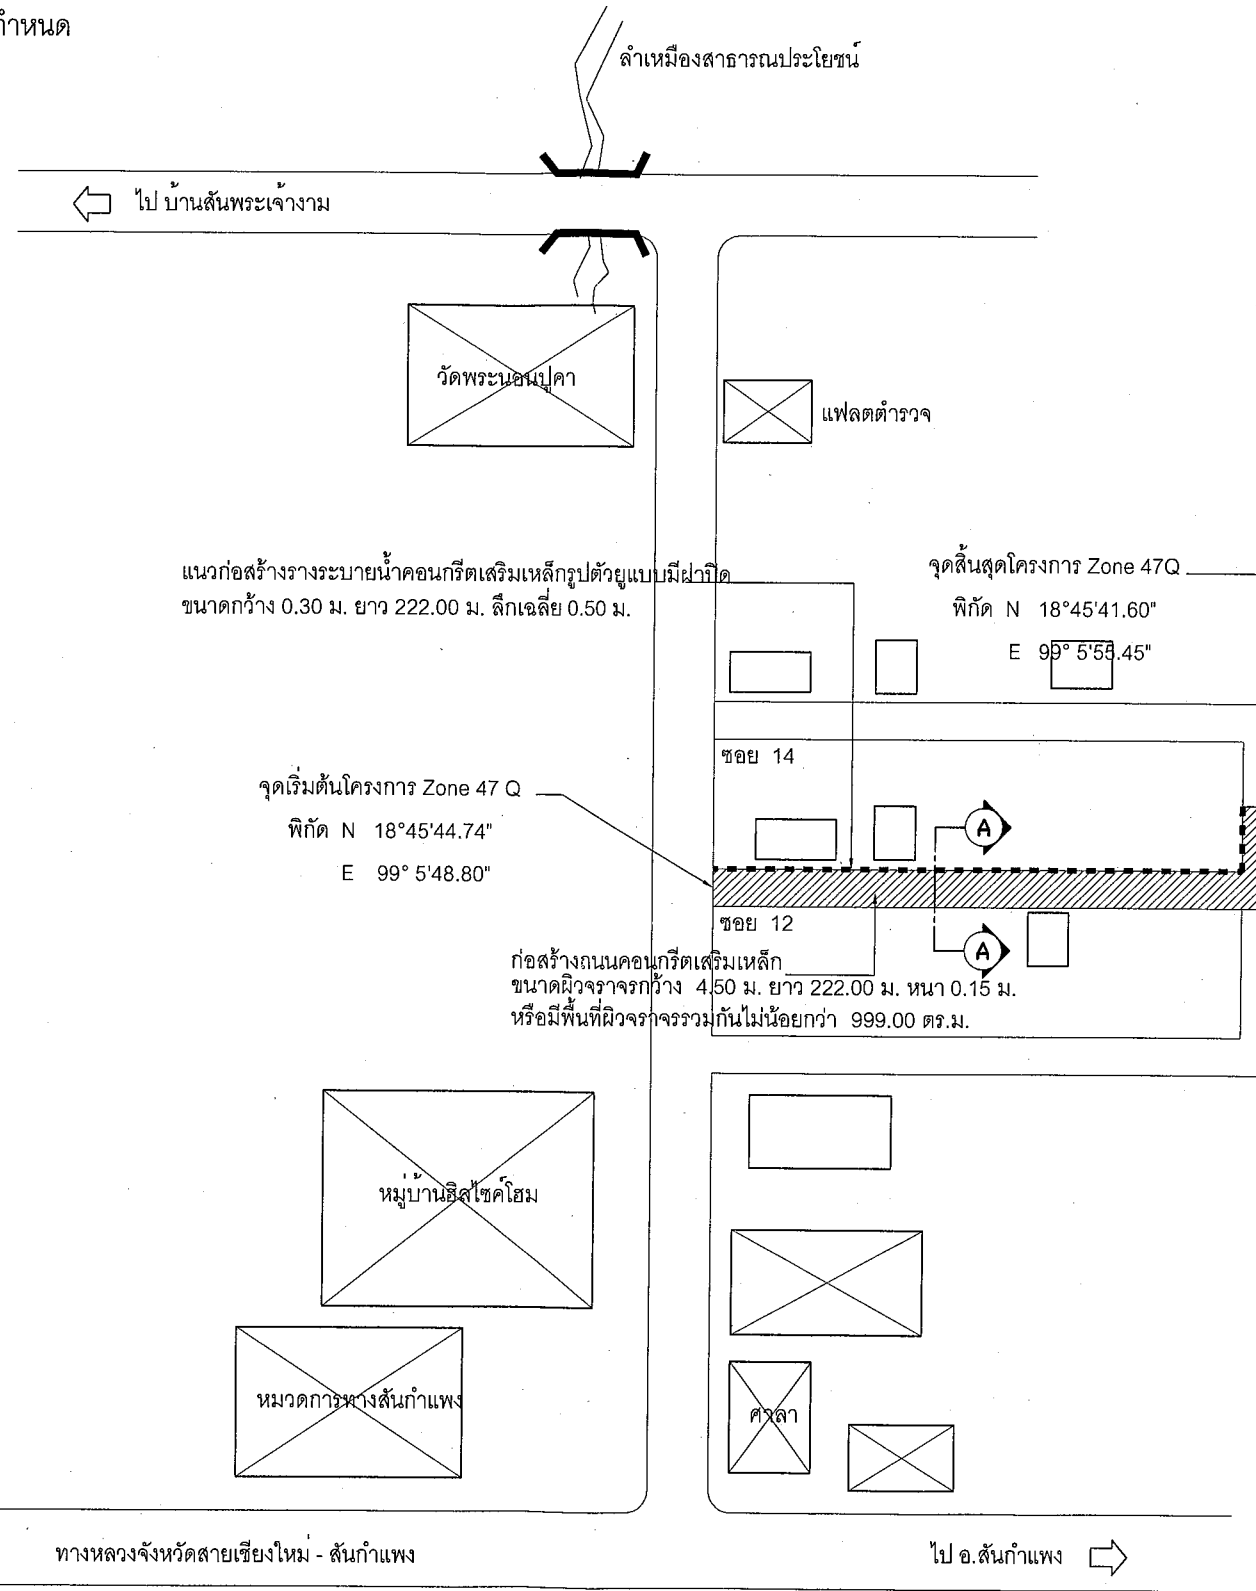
ำหนด

ลำเหมืองสาธารณประโยชน์

ไป บ้านสันพระเจ้างาม

วัดพระนอนปูคา

แฟลตตำรวจ

แนวก่อสร้างรางระบายน้ำคอนกรีตเสริมเหล็กรูปตัวยูแบบมีฝาปิด
ขนาดกว้าง 0.30 ม. ยาว 222.00 ม. ลึกเฉลี่ย 0.50 ม.

จุดสิ้นสุดโครงการ Zone 47Q
พิกัด N 18°45'41.60"
E 99° 5'55.45"

ซอย 14

จุดเริ่มต้นโครงการ Zone 47 Q
พิกัด N 18°45'44.74"
E 99° 5'48.80"

A

ซอย 12

A

ก่อสร้างถนนคอนกรีตเสริมเหล็ก
ขนาดผิวจราจรกว้าง 4.50 ม. ยาว 222.00 ม. หนา 0.15 ม.
หรือมีพื้นที่ผิวจราจรรวมกันไม่น้อยกว่า 999.00 ตร.ม.

หมู่บ้านฮิลไซค์โฮม

หมวดการทางสันกำแพง

ศาลา

ทางหลวงจังหวัดสายเชียงใหม่ - สันกำแพง

ไป อ.สันกำแพง